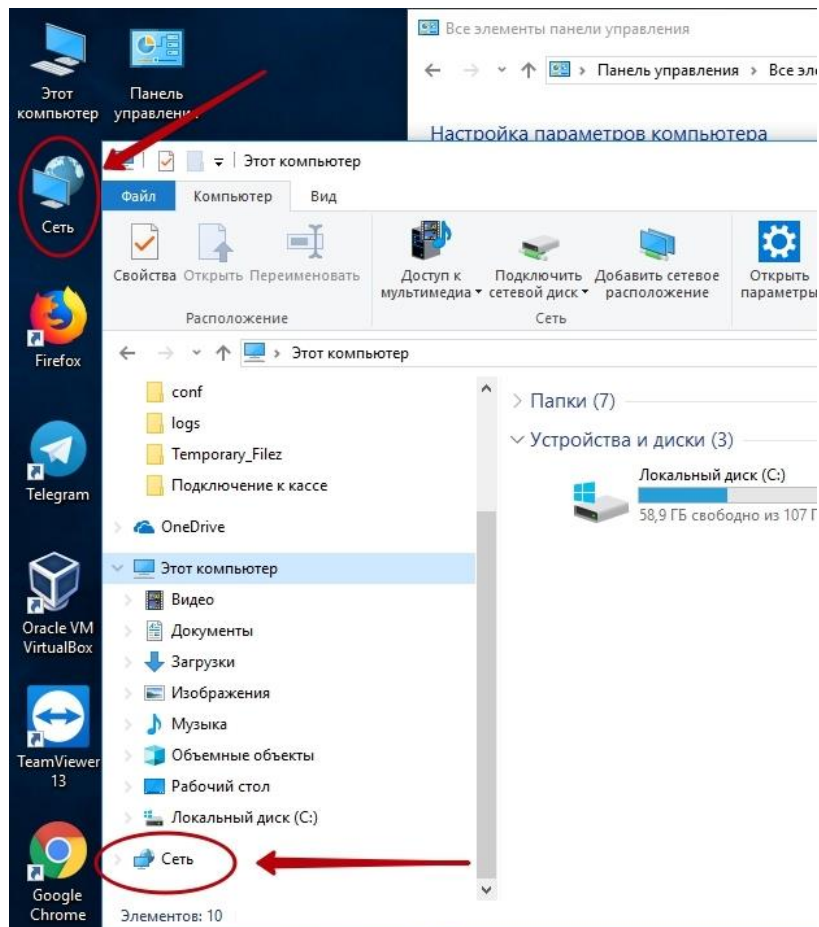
Этот компьютер

Панель управлени

Сеть

Firefox

Telegram

Oracle VM VirtualBox

TeamViewer 13

Google Chrome

Все элементы панели управления

Панель управления › Все эл

Настройка параметров компьютера

Этот компьютер

Файл Компьютер Вид

Свойства Открыть Переименовать

Расположение

Доступ к мультимедиа Подключить сетевой диск Добавить сетевое расположение

Сеть

Открыть параметры

Этот компьютер

conf

logs

Temporary_Filez

Подключение к кассе

OneDrive

Этот компьютер

Видео

Документы

Загрузки

Изображения

Музыка

Объемные объекты

Рабочий стол

Локальный диск (C:)

Сеть

Элементов: 10

Папки (7)

Устройства и диски (3)

Локальный диск (C:)

58,9 ГБ свободно из 107 Г